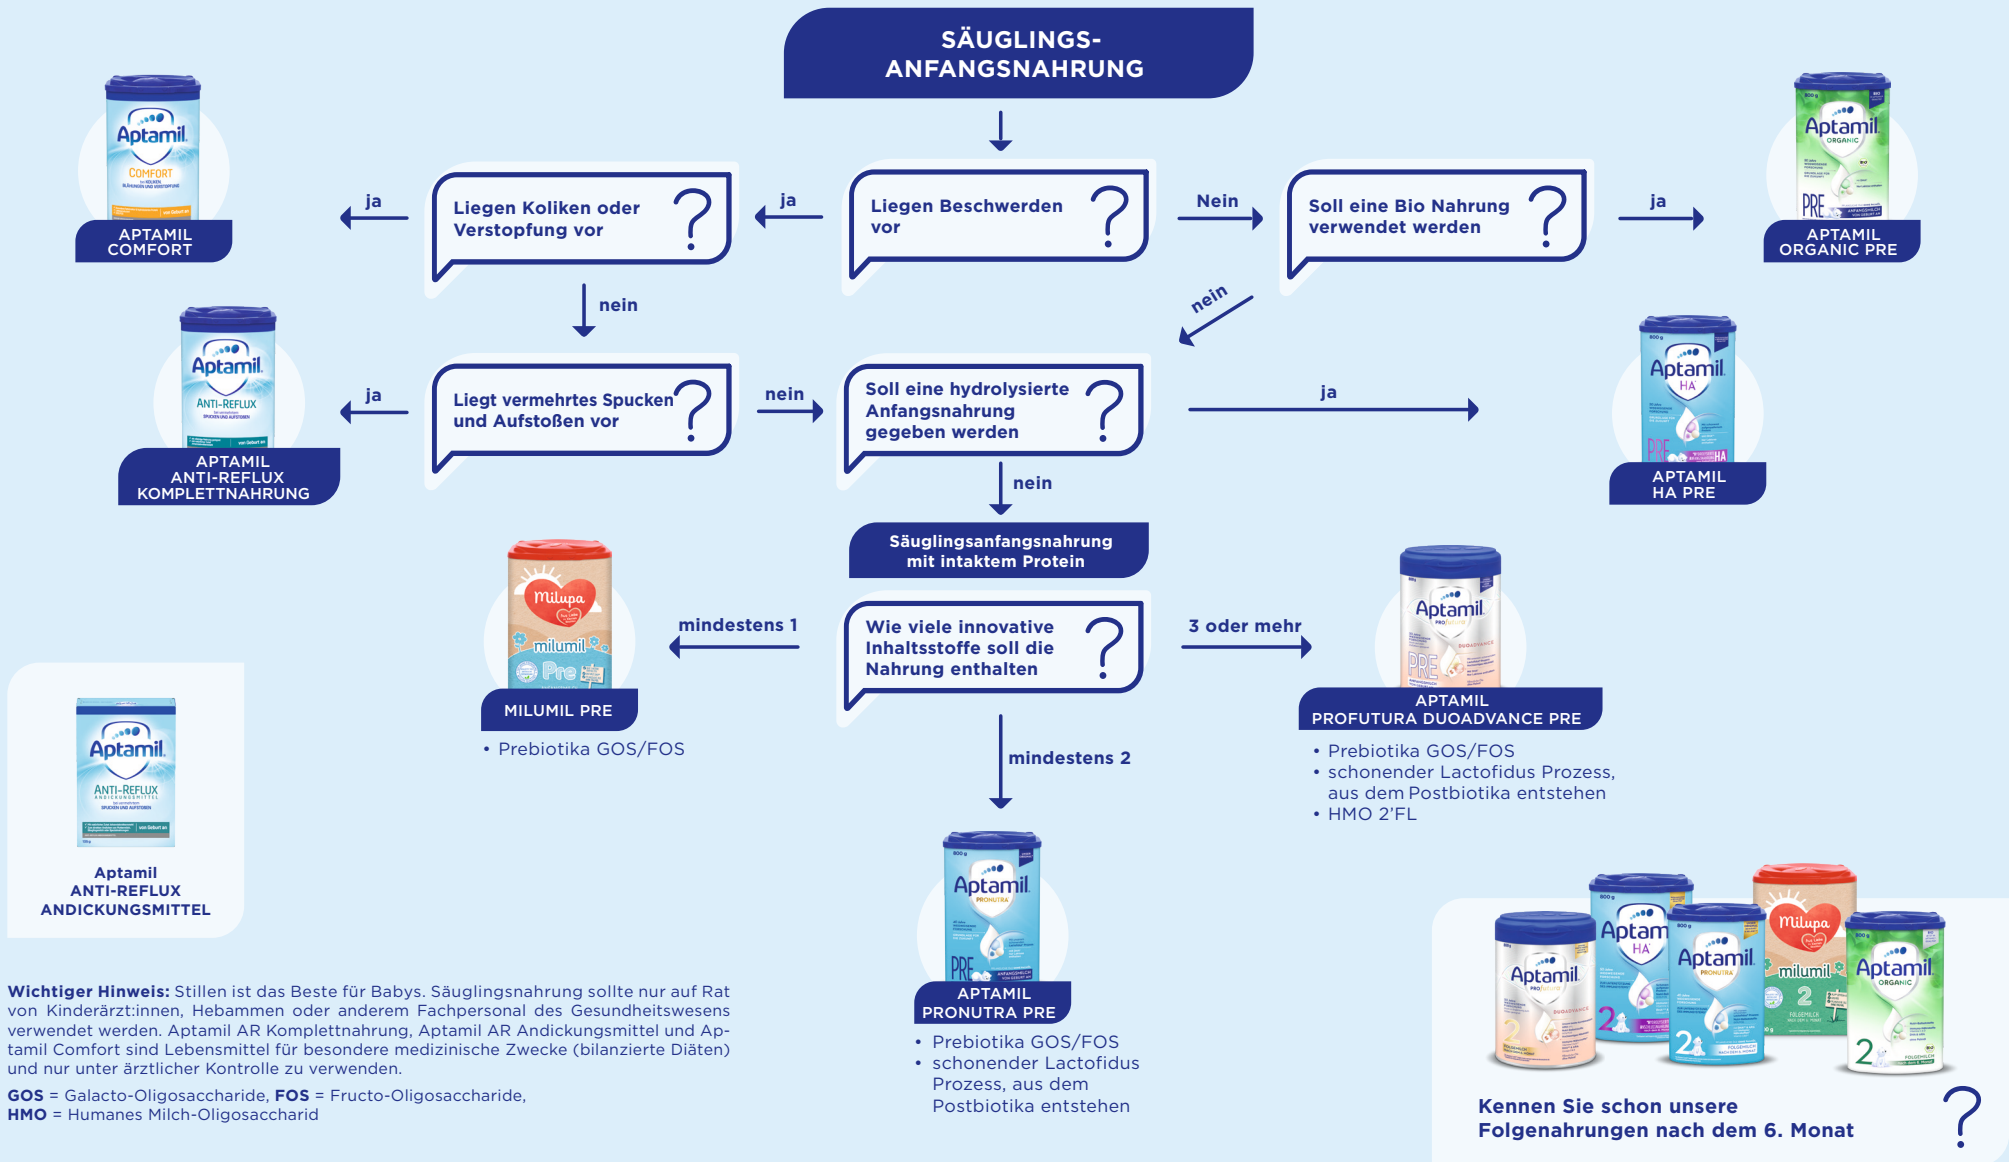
SÄUGLINGS-ANFANGSNAHRUNG

Liegen Beschwerden vor ?

ja

Liegen Koliken oder Verstopfung vor ?

ja

Aptamil COMFORT

APTAMIL COMFORT

Nein

Soll eine Bio Nahrung verwendet werden ?

ja

Aptamil ORGANIC PRE

APTAMIL ORGANIC PRE

nein

nein

Liegt vermehrtes Spucken und Aufstoßen vor ?

ja

Aptamil ANTI-REFLUX

APTAMIL ANTI-REFLUX KOMPLETTNAHRUNG

nein

Soll eine hydrolysierte Anfangsnahrung gegeben werden ?

ja

Aptamil HA PRE

APTAMIL HA PRE

nein

Säuglingsanfangsnahrung mit intaktem Protein

Wie viele innovative Inhaltsstoffe soll die Nahrung enthalten ?

mindestens 1

Milupa milumil Pre

MILUMIL PRE

• Prebiotika GOS/FOS

3 oder mehr

Aptamil PROFUTURA DUOADVANCE PRE

APTAMIL PROFUTURA DUOADVANCE PRE

• Prebiotika GOS/FOS
• schonender Lactofidus Prozess, aus dem Postbiotika entstehen
• HMO 2'FL

mindestens 2

Aptamil PRONUTRA PRE

APTAMIL PRONUTRA PRE

• Prebiotika GOS/FOS
• schonender Lactofidus Prozess, aus dem Postbiotika entstehen

Aptamil ANTI-REFLUX

Aptamil ANTI-REFLUX ANDICKUNGSMITTEL

Wichtiger Hinweis: Stillen ist das Beste für Babys. Säuglingsnahrung sollte nur auf Rat von Kinderärzt:innen, Hebammen oder anderem Fachpersonal des Gesundheitswesens verwendet werden. Aptamil AR Komplettnahrung, Aptamil AR Andickungsmittel und Aptamil Comfort sind Lebensmittel für besondere medizinische Zwecke (bilanzierte Diäten) und nur unter ärztlicher Kontrolle zu verwenden.

GOS = Galacto-Oligosaccharide, FOS = Fructo-Oligosaccharide,
HMO = Humanes Milch-Oligosaccharid

Aptamil 2 Aptamil HA 2 Aptamil PRONUTRA 2 Milupa milumil 2 Aptamil ORGANIC 2

Kennen Sie schon unsere Folgenahrungen nach dem 6. Monat ?